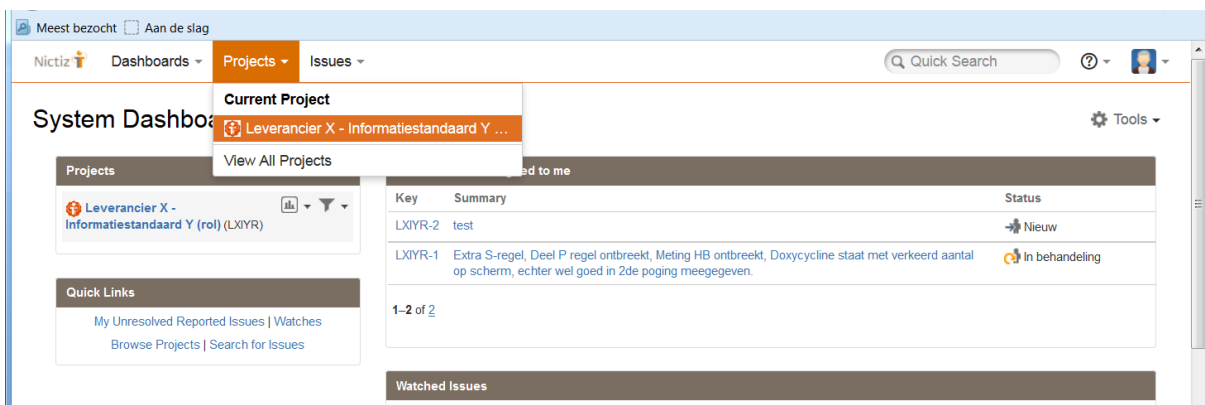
Meest bezocht Aan de slag

Nictiz Dashboards Projects Issues Quick Search

Current Project
Leverancier X - Informatiestandaard Y ...
View All Projects

System Dashbo

Tools

Projects

Leverancier X - Informatiestandaard Y (rol) (LXIYR)

Quick Links

My Unresolved Reported Issues | Watches
Browse Projects | Search for Issues

ned to me

| Key | Summary | Status |
|---|---|---|
| LXIYR-2 | test | Nieuw |
| LXIYR-1 | Extra S-regel, Deel P regel ontbreekt, Meting HB ontbreekt, Doxycycline staat met verkeerd aantal op scherm, echter wel goed in 2de poging meegegeven. | In behandeling |

1–2 of 2

Watched Issues